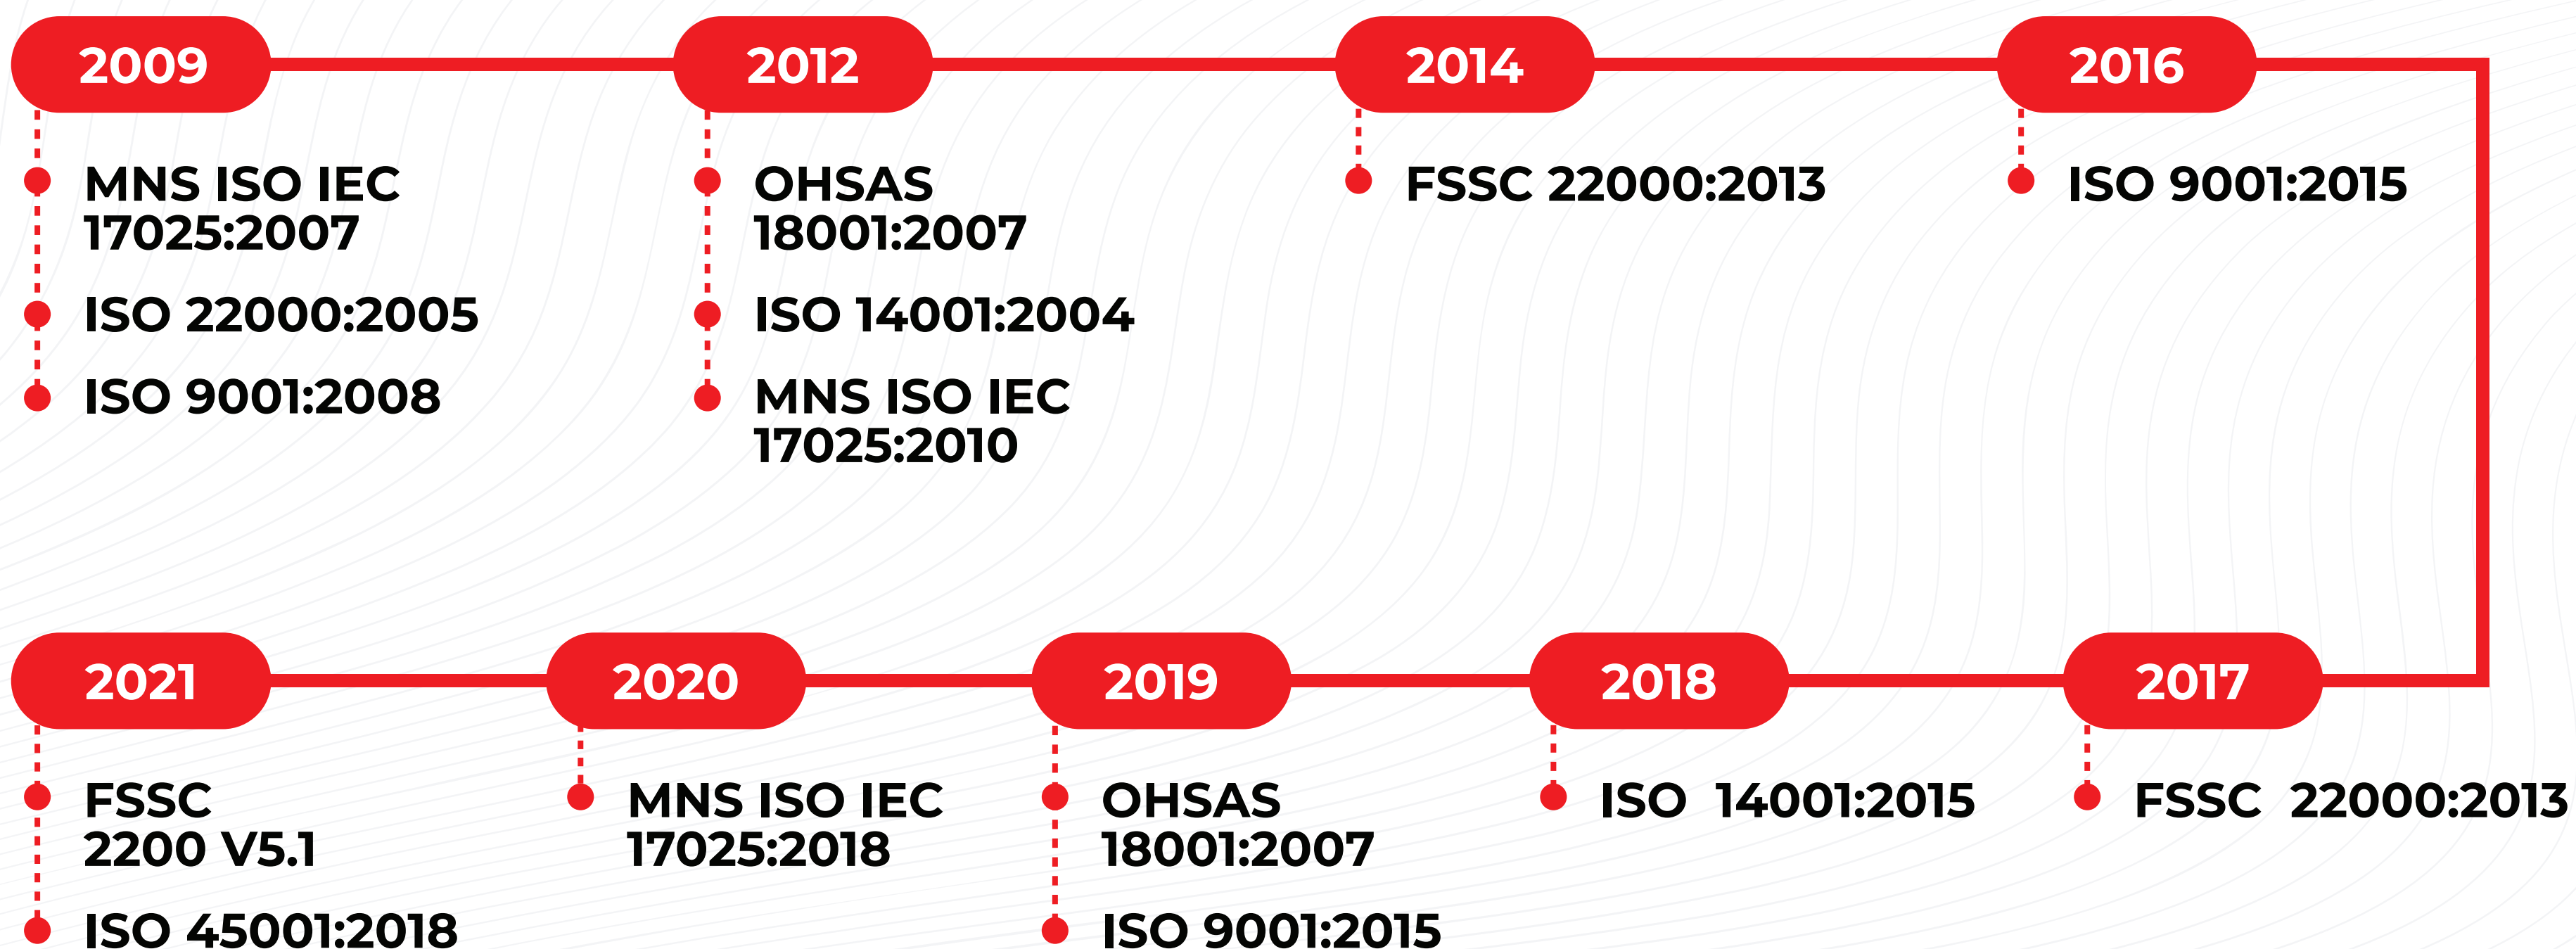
2009

MNS ISO IEC 17025:2007

ISO 22000:2005

ISO 9001:2008

2012

OHSAS 18001:2007

ISO 14001:2004

MNS ISO IEC 17025:2010

2014

FSSC 22000:2013

2016

ISO 9001:2015

2017

FSSC 22000:2013

2018

ISO 14001:2015

2019

OHSAS 18001:2007

ISO 9001:2015

2020

MNS ISO IEC 17025:2018

2021

FSSC 2200 V5.1

ISO 45001:2018